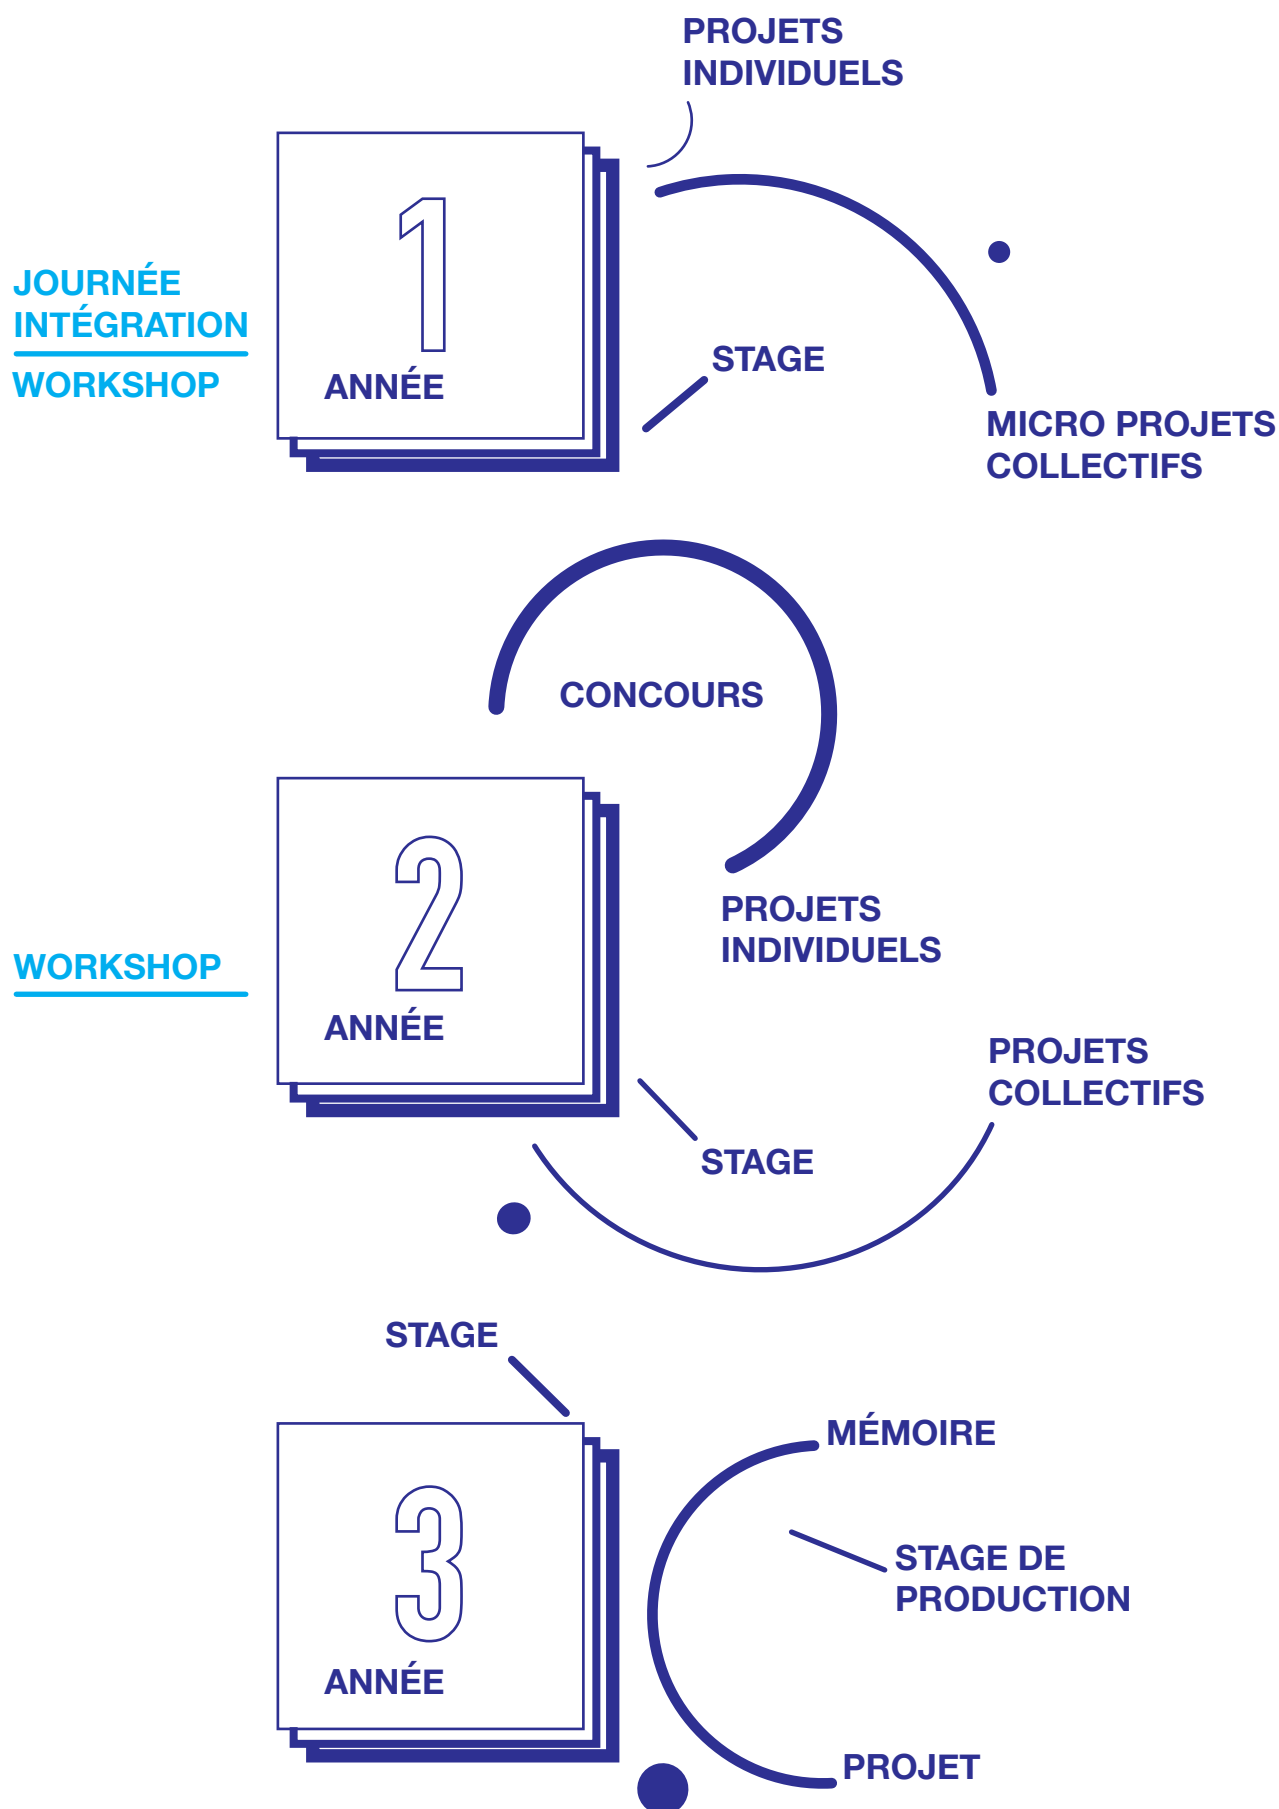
PROJETS INDIVIDUELS

JOURNÉE INTÉGRATION

WORKSHOP

1

ANNÉE

STAGE

MICRO PROJETS COLLECTIFS

CONCOURS

WORKSHOP

2

ANNÉE

PROJETS INDIVIDUELS

PROJETS COLLECTIFS

STAGE

STAGE

MÉMOIRE

3

ANNÉE

STAGE DE PRODUCTION

PROJET